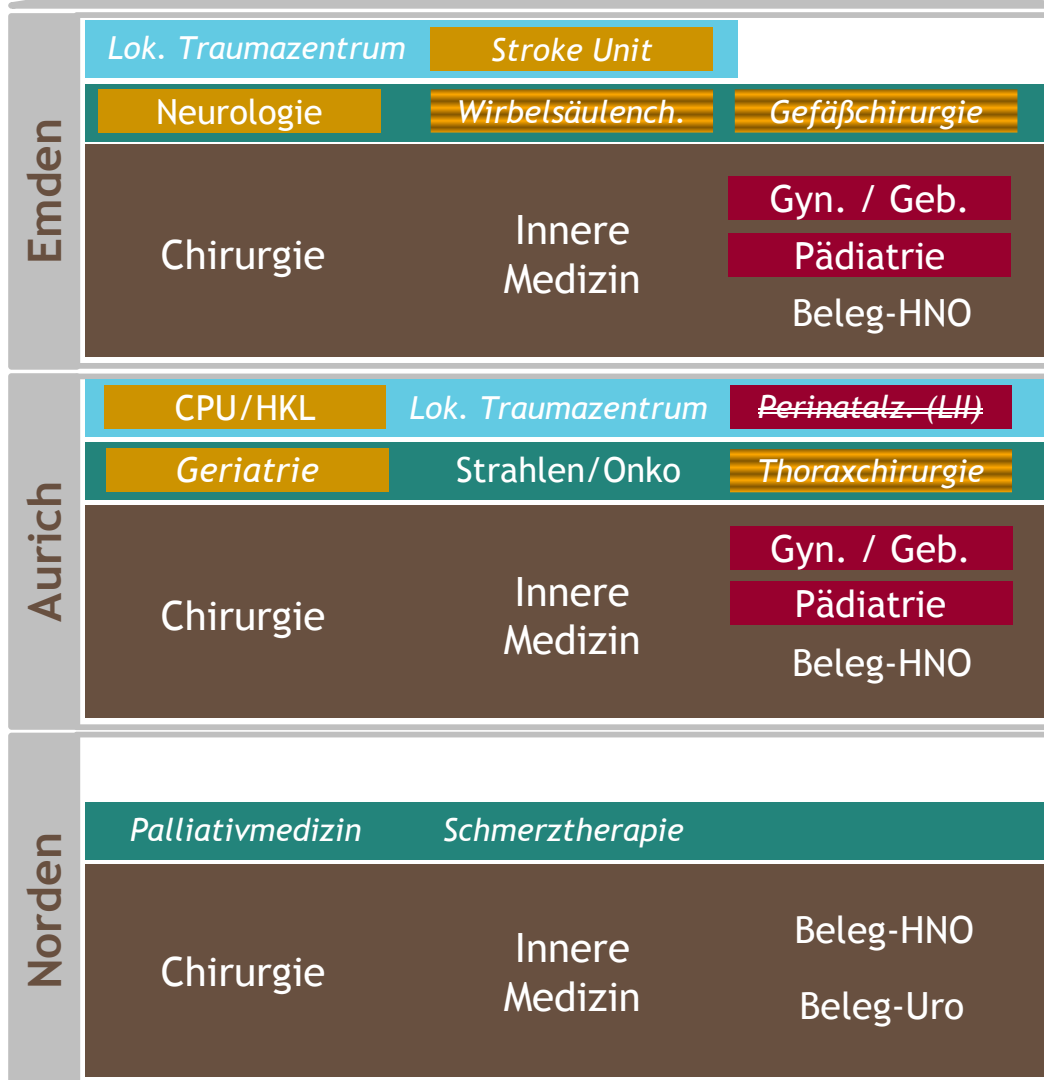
Emden

Lok. Traumazentrum Stroke Unit

Neurologie Wirbelsäulench. Gefäßchirurgie

Chirurgie Innere Medizin Gyn. / Geb. Pädiatrie Beleg-HNO

Aurich

CPU/HKL Lok. Traumazentrum ~~Perinatalz. (LII)~~

Geriatrie Strahlen/Onko Thoraxchirurgie

Chirurgie Innere Medizin Gyn. / Geb. Pädiatrie Beleg-HNO

Norden

Palliativmedizin Schmerztherapie

Chirurgie Innere Medizin Beleg-HNO Beleg-Uro